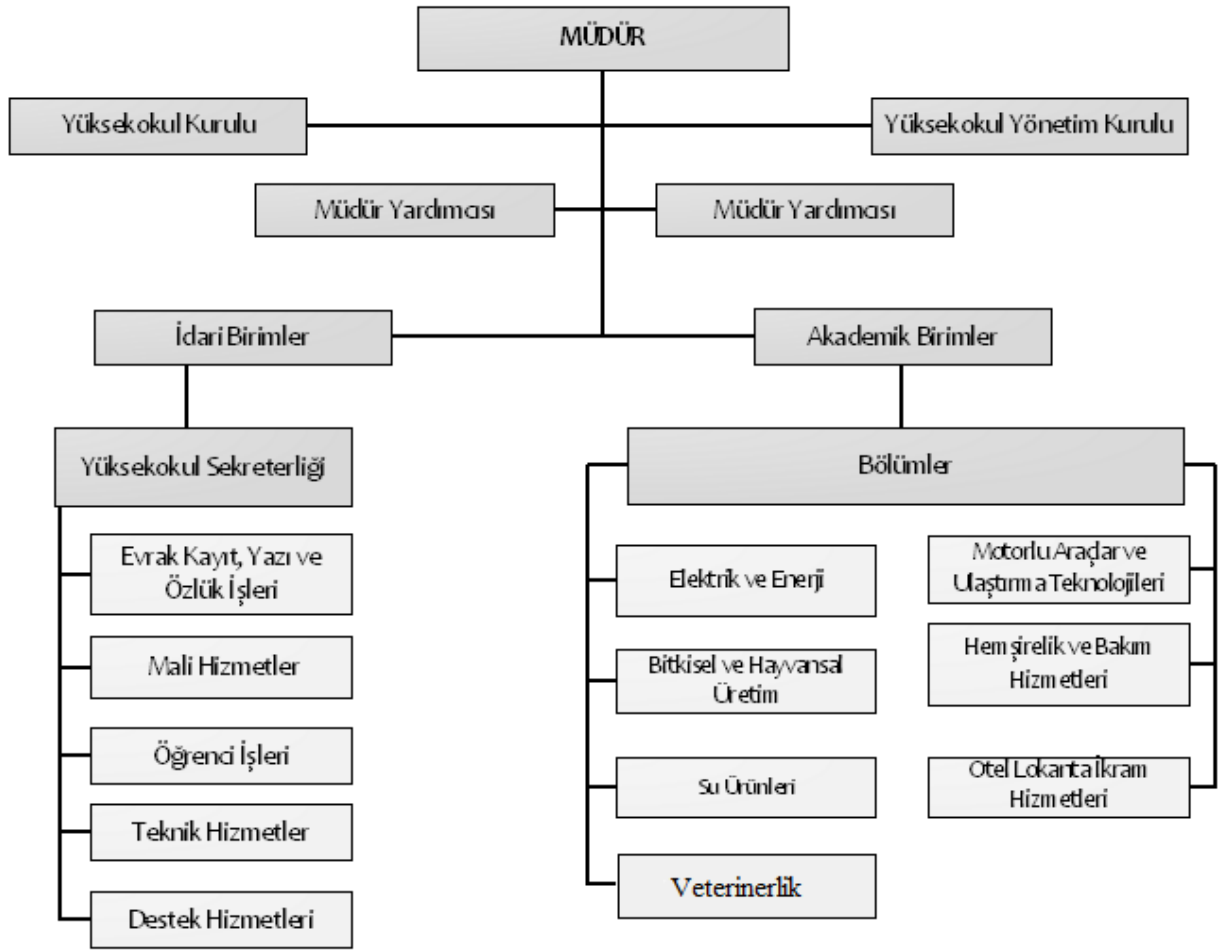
MÜDÜR

Yüksekokul Kurulu

Yüksekokul Yönetim Kurulu

Müdür Yardımcısı

Müdür Yardımcısı

İdari Birimler

Akademik Birimler

Yüksekokul Sekreterliği

Evrak Kayıt, Yazı ve Özlük İşleri

Mali Hizmetler

Öğrenci İşleri

Teknik Hizmetler

Destek Hizmetleri

Bölümler

Elektrik ve Enerji

Bitkisel ve Hayvansal Üretim

Su Ürünleri

Veterinerlik

Motorlu Araçlar ve Ulaştırma Teknolojileri

Hemşirelik ve Bakım Hizmetleri

Otel Lokanta İkram Hizmetleri